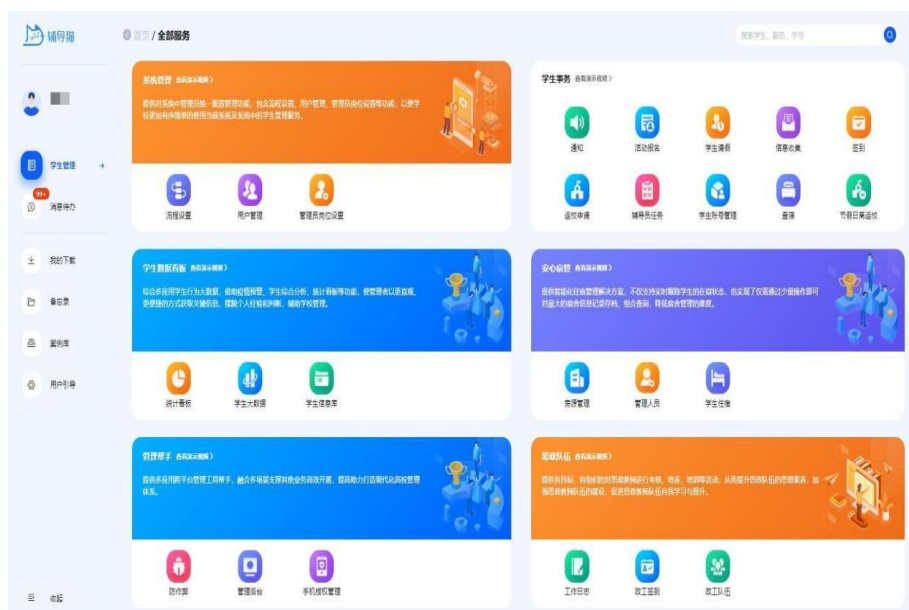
辅导猫

首页 / 全部服务

搜索学生、服务、学号

学生管理

99+
消息待办

我的下载

备忘录

案例库

用户引导

收起

系统管理 查看演示视频 >

提供对系统中管理员统一配置管理功能，包含流程设置、用户管理、管理员岗位设置等功能，以便学校更加有序高效的使用当前系统及系统中的学生管理服务。

流程设置

用户管理

管理员岗位设置

学生事务 查看演示视频 >

通知

活动报名

学生请假

信息收集

签到

返校申请

辅导员任务

学生账号管理

查寝

节假日离返校

学生数据看板 查看演示视频 >

综合多应用学生行为大数据，借助校情预警、学生综合分析、统计看板等功能，使管理者以更直观、更便捷的方式获取关键信息，摆脱个人经验和判断，辅助学校管理。

统计看板

学生大数据

学生信息库

安心宿管 查看演示视频 >

提供智能化宿舍管理解决方案，不仅支持实时跟踪学生的在寝状态，也实现了仅需通过少量操作即可对庞大的宿舍信息记录存档，组合查询，降低宿舍管理的难度。

房源管理

管理人员

学生住宿

管理帮手 查看演示视频 >

提供多应用跨平台管理工具帮手，融合多场景支撑其他业务高效开展，极致助力打造现代化高校管理体系。

防诈骗

管理后台

手机授权管理

思政队伍 查看演示视频 >

提供共目标、有组织的对思政教师进行考核、培养、培训等活动，从而提升思政队伍的思想素养，加强思政教师队伍的建设，促进思政教师队伍自我学习与提升。

工作日志

政工签到

政工队伍